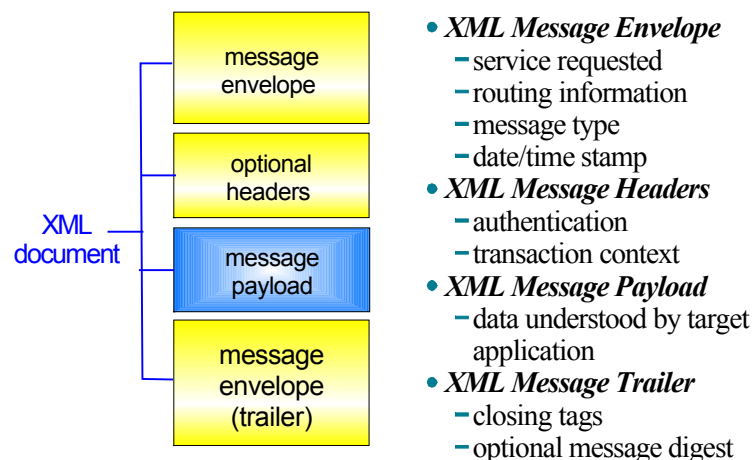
XML document

message envelope

optional headers

message payload

message envelope (trailer)

• XML Message Envelope
- service requested
- routing information
- message type
- date/time stamp

• XML Message Headers
- authentication
- transaction context

• XML Message Payload
- data understood by target application

• XML Message Trailer
- closing tags
- optional message digest